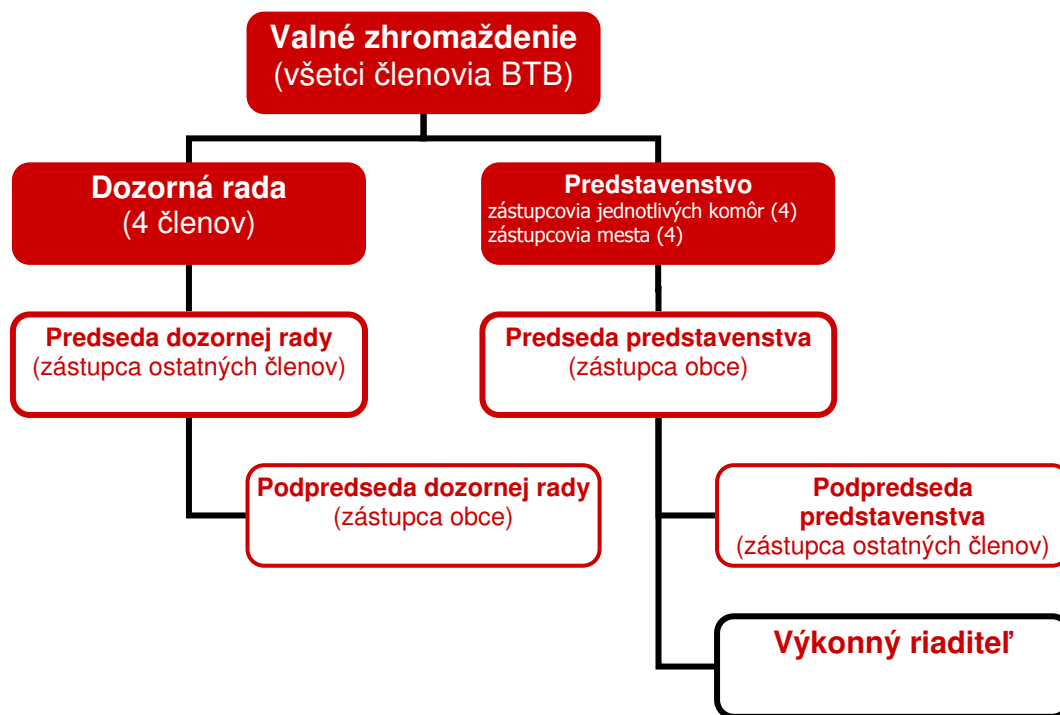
Valné zhromaždenie
(všetci členovia BTB)

Dozorná rada
(4 členov)

Predstavenstvo
zástupcovia jednotlivých komôr (4)
zástupcovia mesta (4)

Predseda dozornej rady
(zástupca ostatných členov)

Predseda predstavenstva
(zástupca obce)

Podpredseda dozornej rady
(zástupca obce)

Podpredseda predstavenstva
(zástupca ostatných členov)

Výkonný riaditeľ